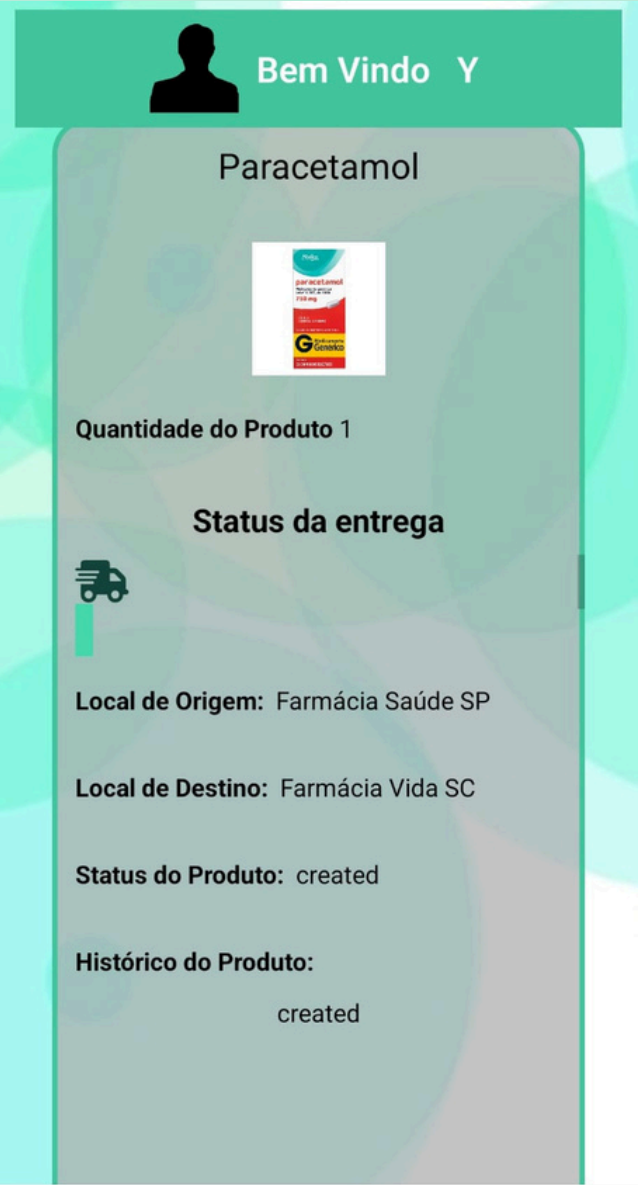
Bem Vindo Y

Paracetamol

paracetamol
750 mg
G Medicamento Genérico

Quantidade do Produto 1

Status da entrega

Local de Origem: Farmácia Saúde SP

Local de Destino: Farmácia Vida SC

Status do Produto: created

Histórico do Produto:

created